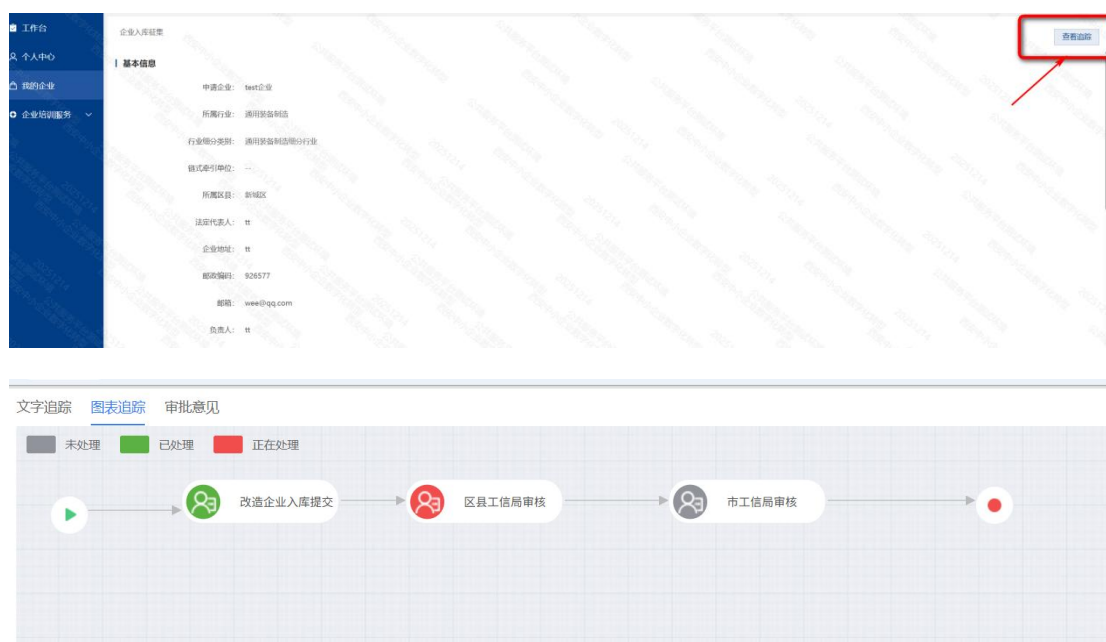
工作台
个人中心
我的企业
企业培训服务

企业入库征集
查看追踪

基本信息
申请企业: test企业
所属行业: 通用装备制造
行业细分类别: 通用装备制造细分行业
链式牵引单位: --
所属区县: 新城区
法定代表人: tt
企业地址: tt
邮政编码: 926577
邮箱: wee@qq.com
负责人: tt

文字追踪 图表追踪 审批意见
未处理 已处理 正在处理
改造企业入库提交
区县工信局审核
市工信局审核